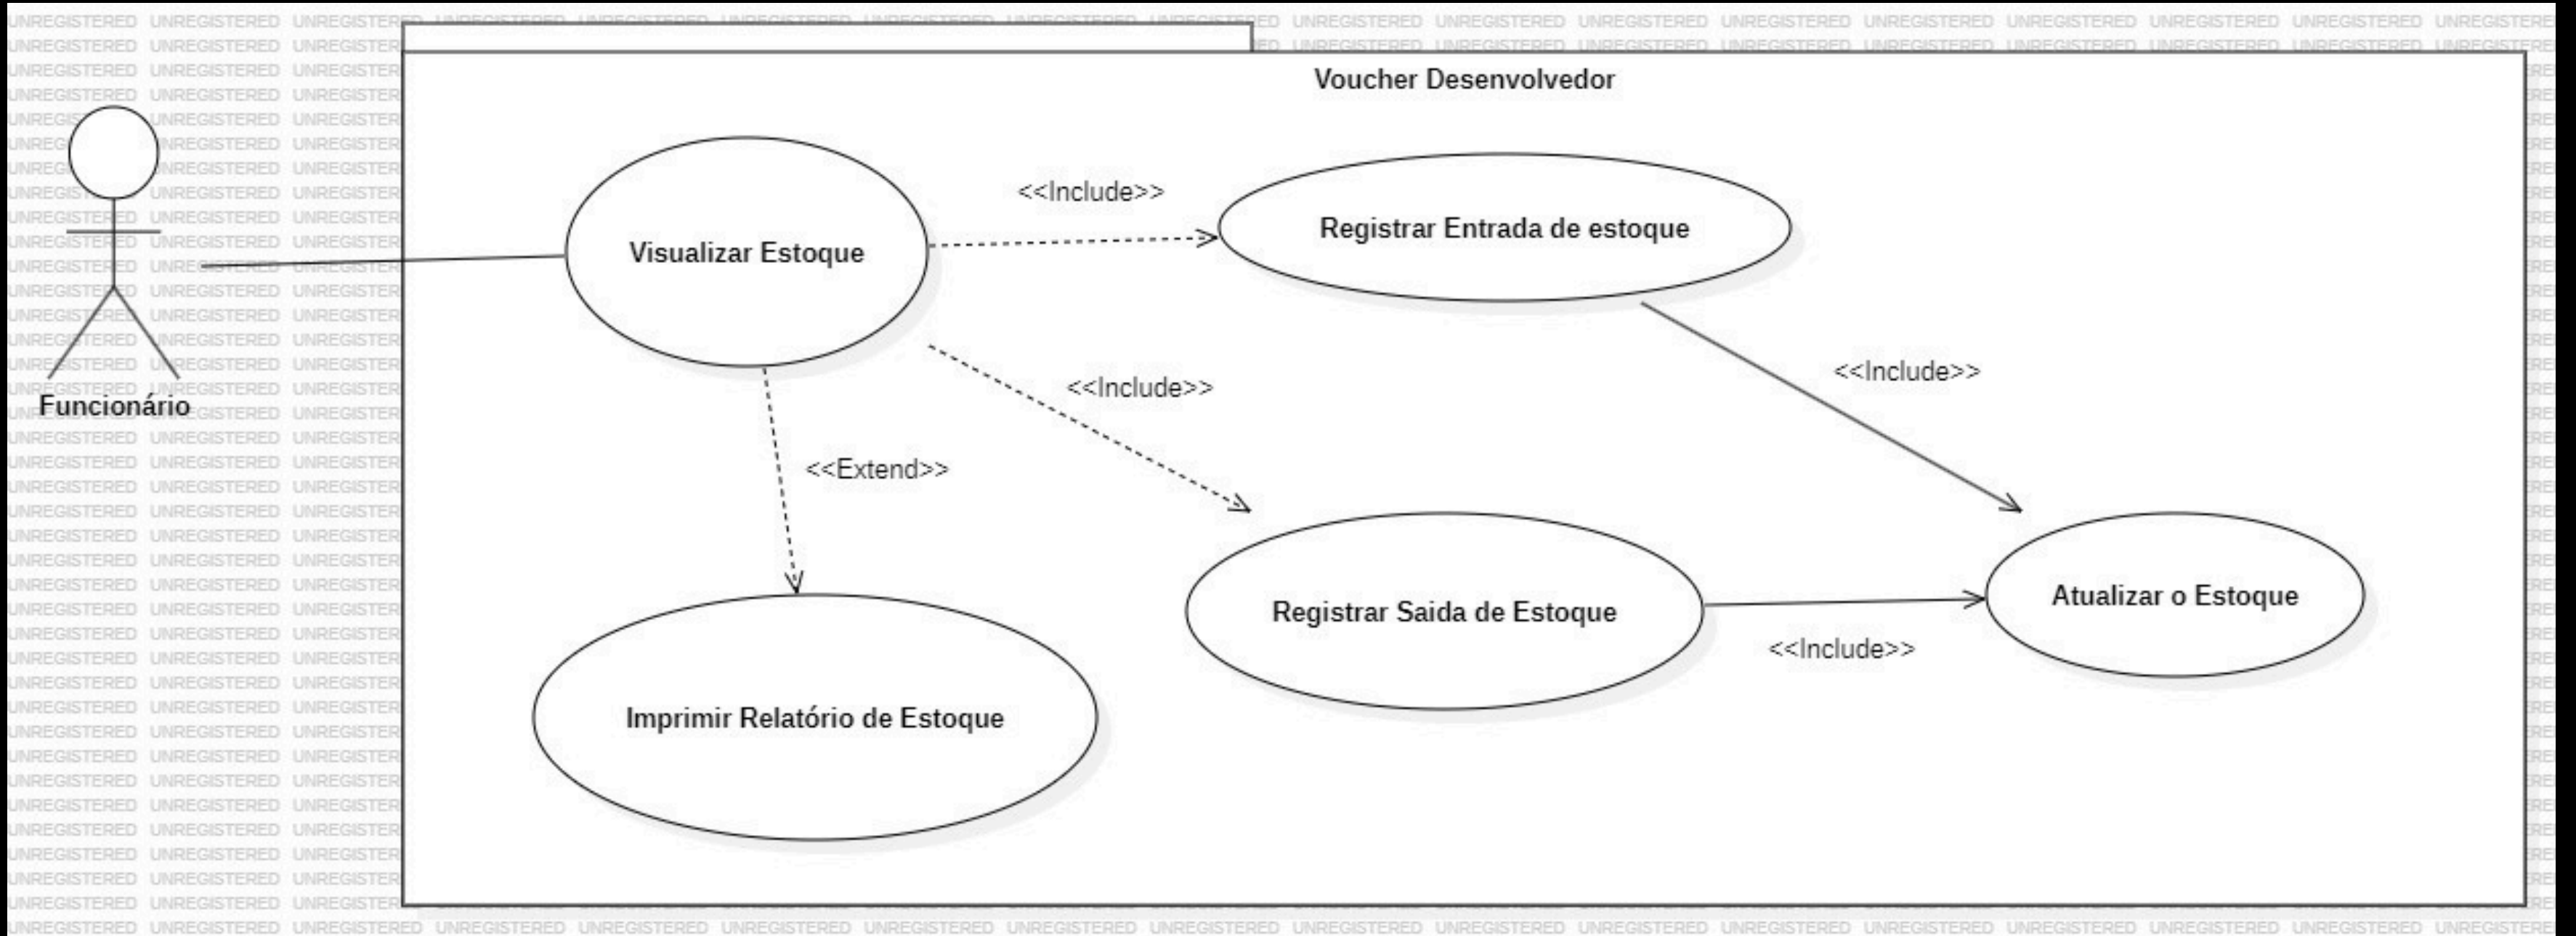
UNREGISTERED

Voucher Desenvolvedor

Funcionário

Visualizar Estoque

<<Include>>

Registrar Entrada de estoque

<<Include>>

<<Include>>

<<Extend>>

Registrar Saida de Estoque

Atualizar o Estoque

<<Include>>

Imprimir Relatório de Estoque